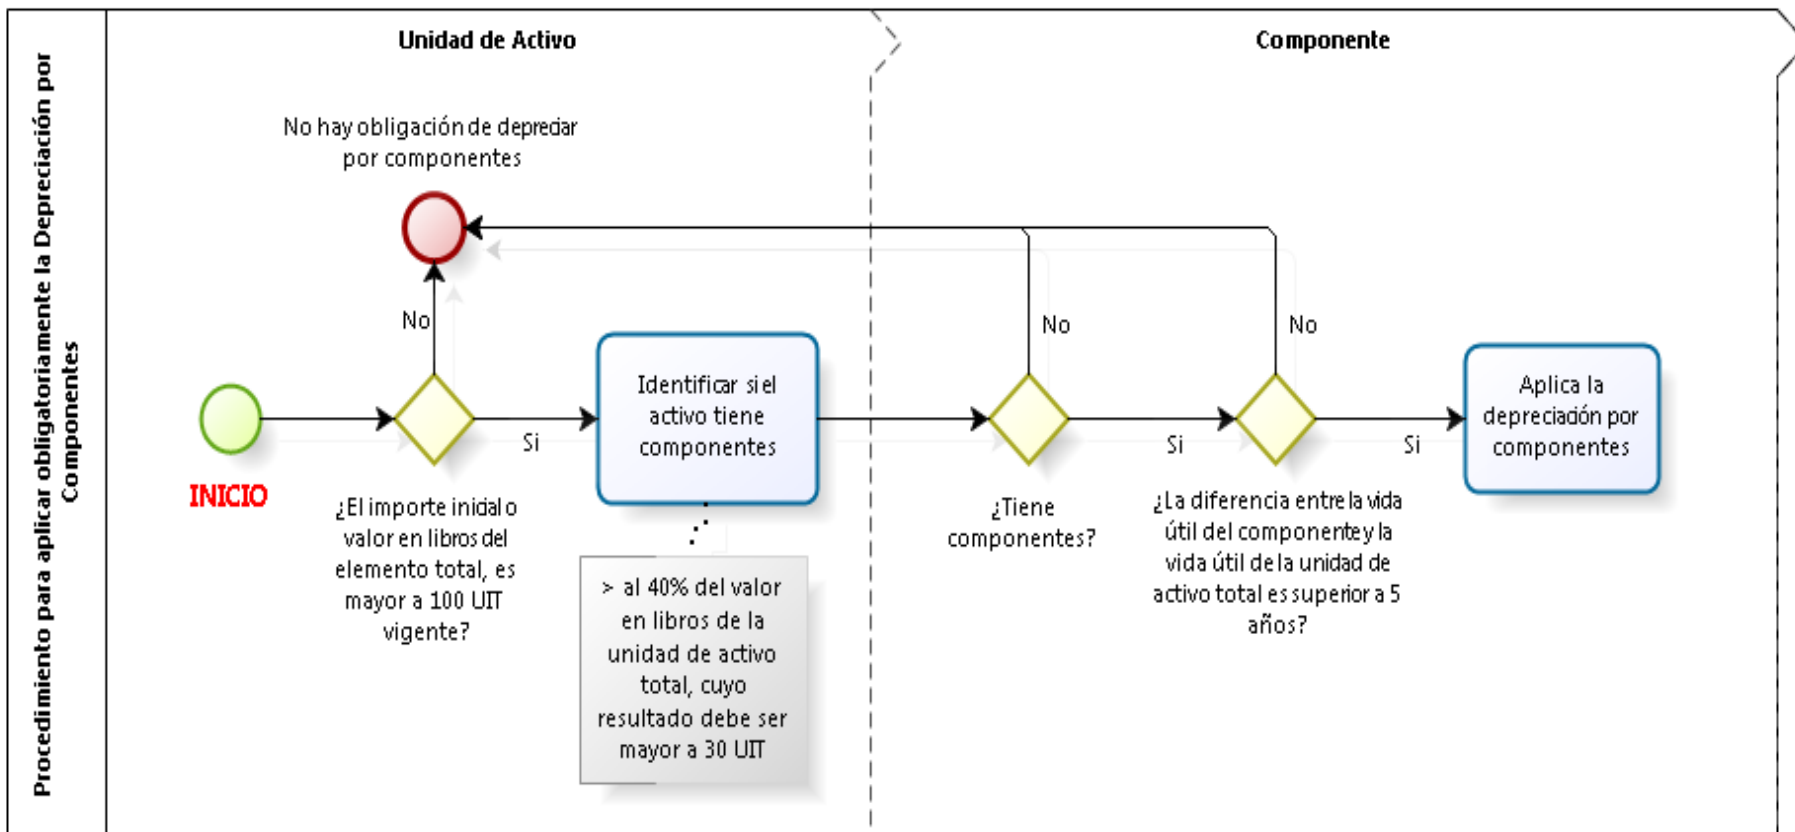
Procedimiento para aplicar obligatoriamente la Depreciación por Componentes

Unidad de Activo

Componente

No hay obligación de depreciar por componentes

No

INICIO

¿El importe inicial o valor en libros del elemento total, es mayor a 100 UIT vigente?

Si

Identificar si el activo tiene componentes

> al 40% del valor en libros de la unidad de activo total, cuyo resultado debe ser mayor a 30 UIT

No

¿Tiene componentes?

Si

No

¿La diferencia entre la vida útil del componente y la vida útil de la unidad de activo total es superior a 5 años?

Si

Aplica la depreciación por componentes